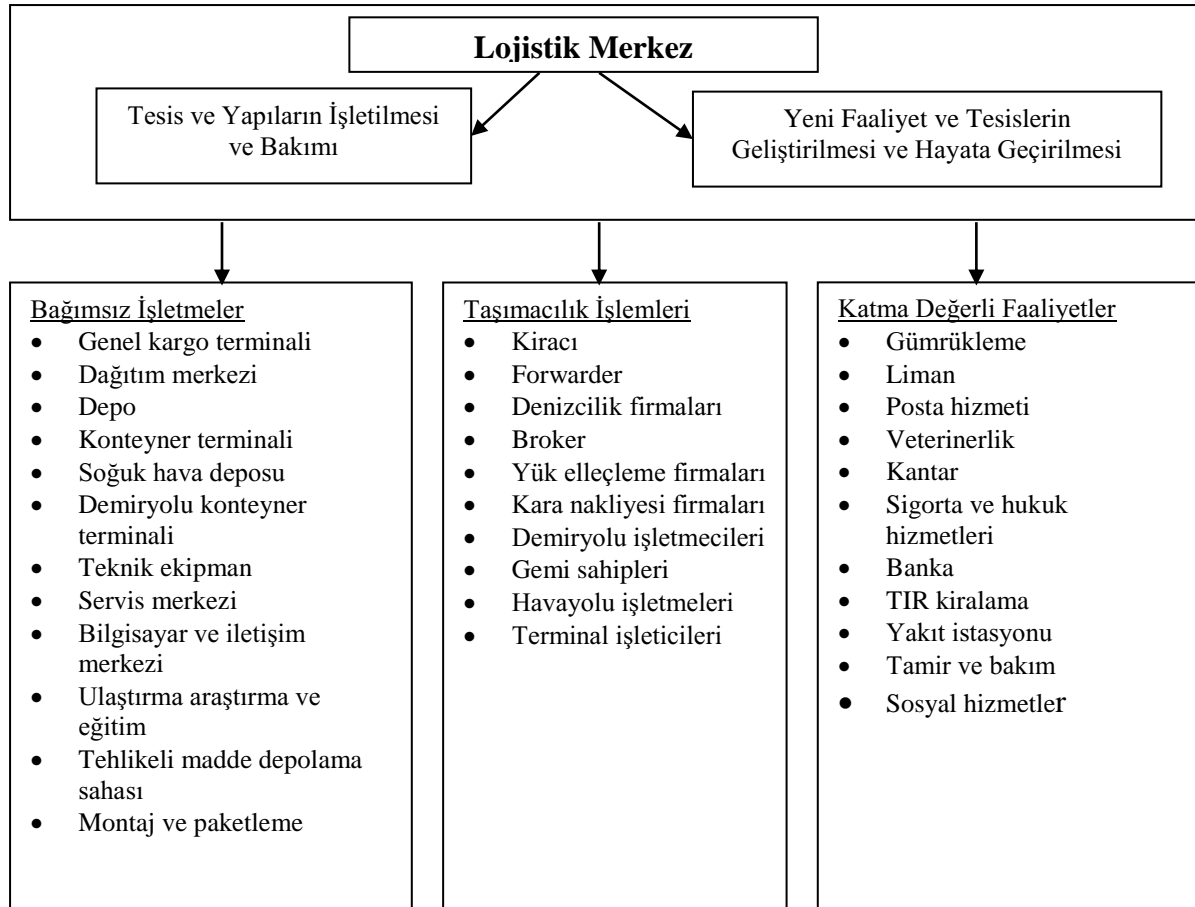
**Lojistik Merkez**

Tesis ve Yapıların İşletilmesi ve Bakımı

Yeni Faaliyet ve Tesislerin Geliştirilmesi ve Hayata Geçirilmesi

Bağımsız İşletmeler
- Genel kargo terminali
- Dağıtım merkezi
- Depo
- Konteyner terminali
- Soğuk hava deposu
- Demiryolu konteyner terminali
- Teknik ekipman
- Servis merkezi
- Bilgisayar ve iletişim merkezi
- Ulaştırma araştırma ve eğitim
- Tehlikeli madde depolama sahası
- Montaj ve paketleme

Taşımacılık İşlemleri
- Kiracı
- Forwarder
- Denizcilik firmaları
- Broker
- Yük elleçleme firmaları
- Kara nakliyesi firmaları
- Demiryolu işletmecileri
- Gemi sahipleri
- Havayolu işletmeleri
- Terminal işleticileri

Katma Değerli Faaliyetler
- Gümrükleme
- Liman
- Posta hizmeti
- Veterinerlik
- Kantar
- Sigorta ve hukuk hizmetleri
- Banka
- TIR kiralama
- Yakıt istasyonu
- Tamir ve bakım
- Sosyal hizmetler